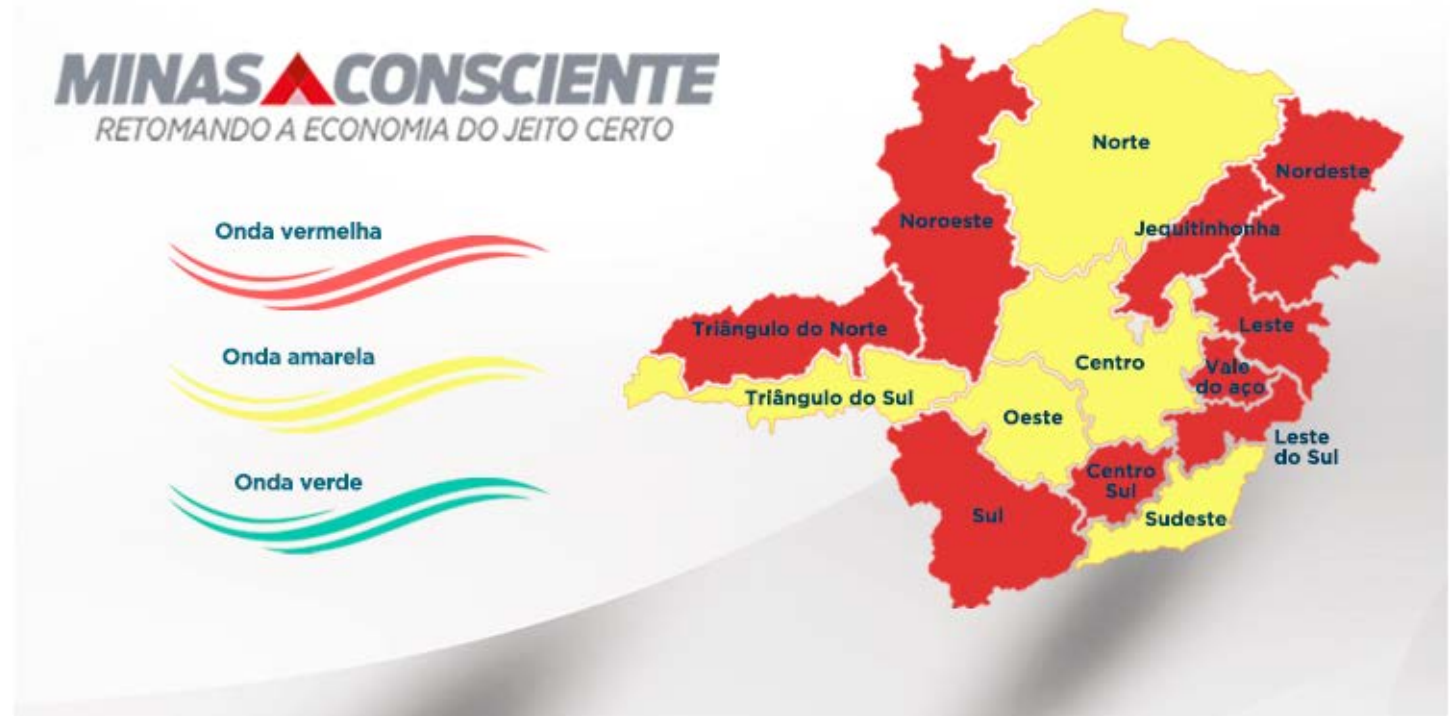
MINAS CONSCIENTE
RETOMANDO A ECONOMIA DO JEITO CERTO

Onda vermelha

Onda amarela

Onda verde

Norte
Nordeste
Noroeste
Jequitinhonha
Triângulo do Norte
Leste
Centro
Vale do aço
Triângulo do Sul
Oeste
Leste do Sul
Centro Sul
Sul
Sudeste